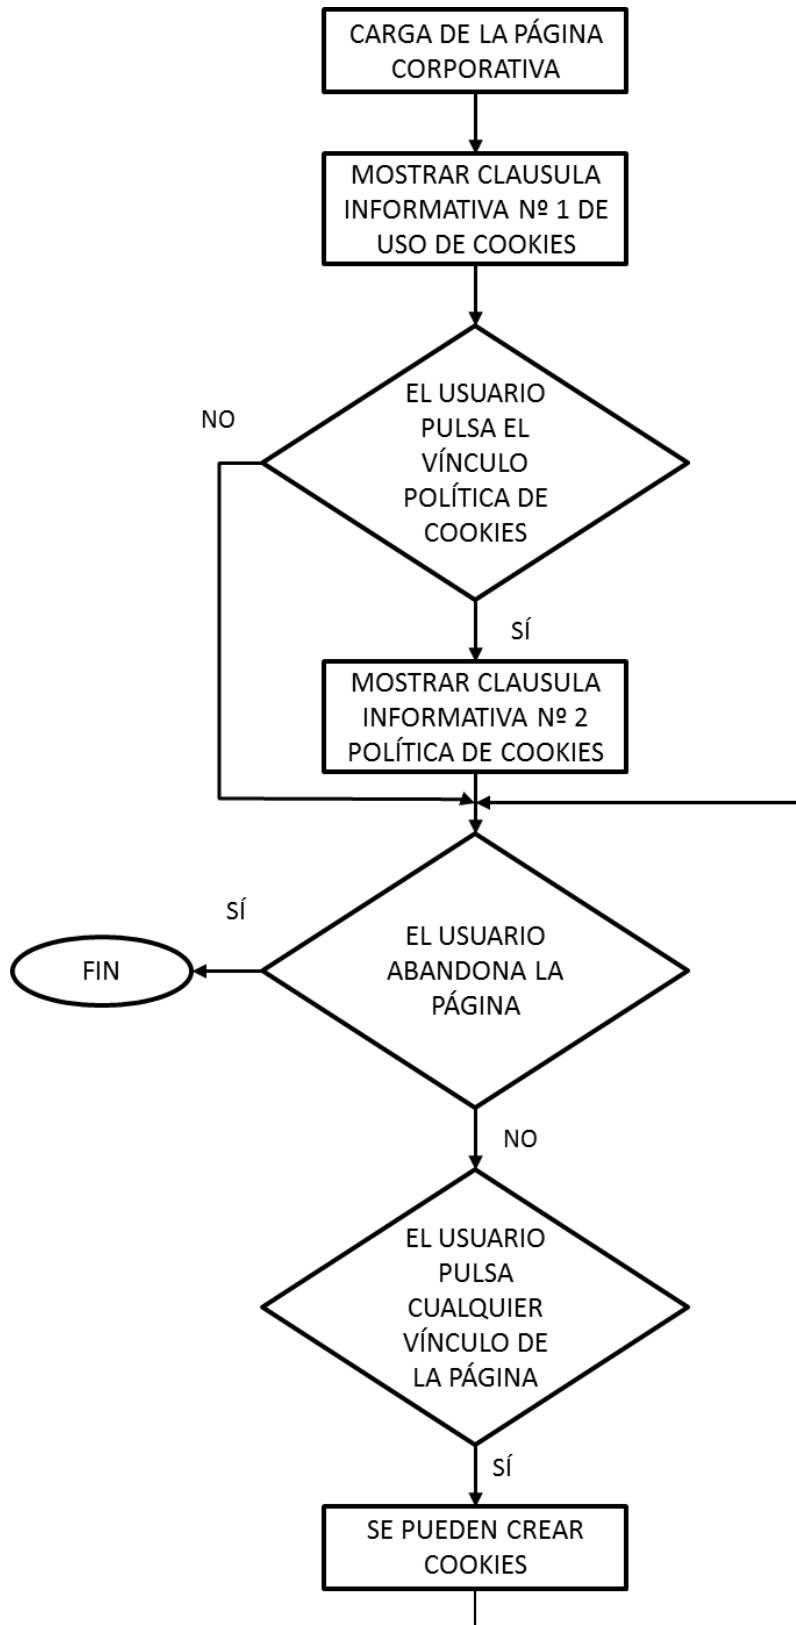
CARGA DE LA PÁGINA CORPORATIVA

MOSTRAR CLAUSULA INFORMATIVA Nº 1 DE USO DE COOKIES

NO

EL USUARIO PULSA EL VÍNCULO POLÍTICA DE COOKIES

SÍ

MOSTRAR CLAUSULA INFORMATIVA Nº 2 POLÍTICA DE COOKIES

SÍ

FIN

EL USUARIO ABANDONA LA PÁGINA

NO

EL USUARIO PULSA CUALQUIER VÍNCULO DE LA PÁGINA

SÍ

SE PUEDEN CREAR COOKIES